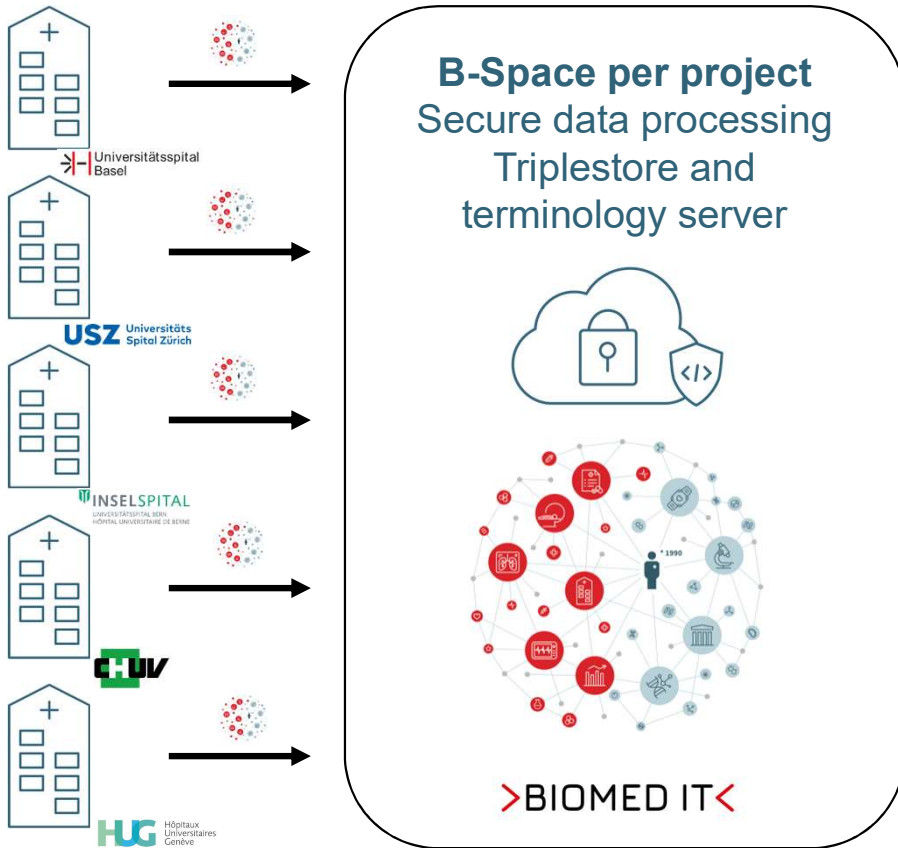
Universitätsspital Basel

USZ Universitäts Spital Zürich

INSELSPITAL
UNIVERSITÄTSSPITAL BERN
HÔPITAL UNIVERSITAIRE DE BERNE

CHUV

HUG Hôpitaux Universitaires Genève

B-Space per project
Secure data processing
Triplestore and terminology server

* 1990

>BIOMED IT<